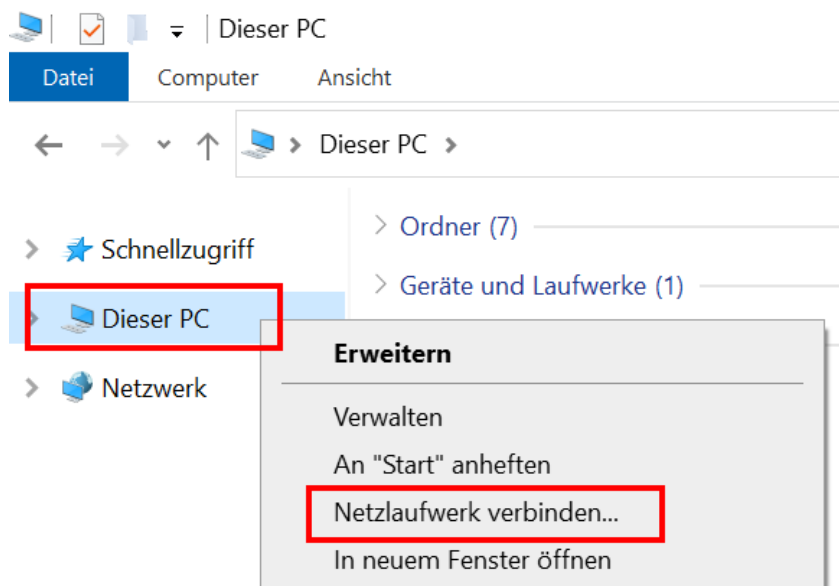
Dieser PC

Datei
Computer
Ansicht

Dieser PC

Schnellzugriff
Dieser PC
Netzwerk

Ordner (7)
Geräte und Laufwerke (1)

Erweitern
Verwalten
An "Start" anheften
Netzlaufwerk verbinden...
In neuem Fenster öffnen